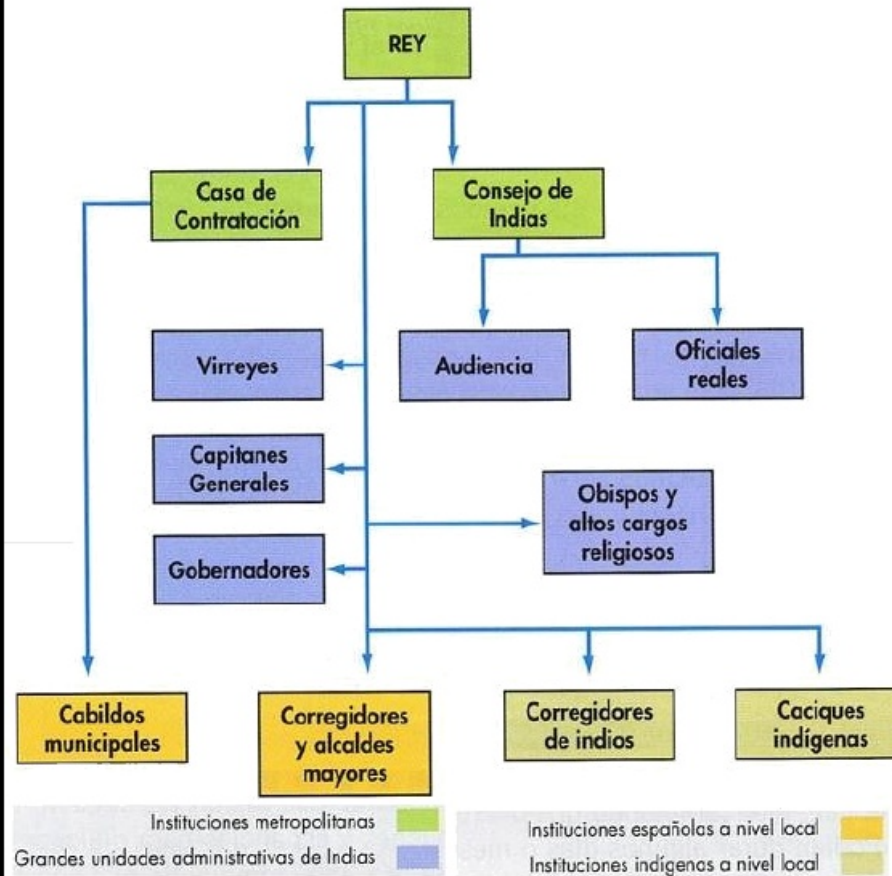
REY

Casa de Contratación

Consejo de Indias

Virreyes

Audiencia

Oficiales reales

Capitanes Generales

Obispos y altos cargos religiosos

Gobernadores

Cabildos municipales

Corregidores y alcaldes mayores

Corregidores de indios

Caciques indígenas

Instituciones metropolitanas

Grandes unidades administrativas de Indias

Instituciones españolas a nivel local

Instituciones indígenas a nivel local